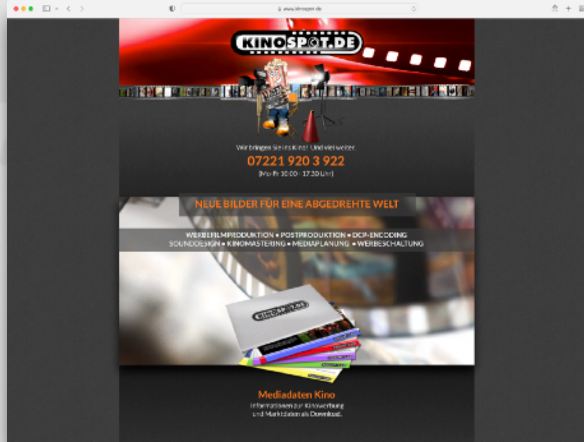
www.kinospot.de

KINOSPOT.DE

Wir bringen Sie ins Kino! Und viel weiter.

07221 920 3 922

(Mo-Fr 10:00 - 17:30 Uhr)

NEUE BILDER FÜR EINE ABGEDREHTE WELT

WERBEFILMPRODUKTION • POSTPRODUKTION • DCP-ENCODING
SOUNDDESIGN • KINOMASTERING • MEDIAPLANUNG • WERBESCHALTUNG

KINOSPOT.DE

Mediadaten Kino

Informationen zur Kinowerbung und Marktdaten als Download.